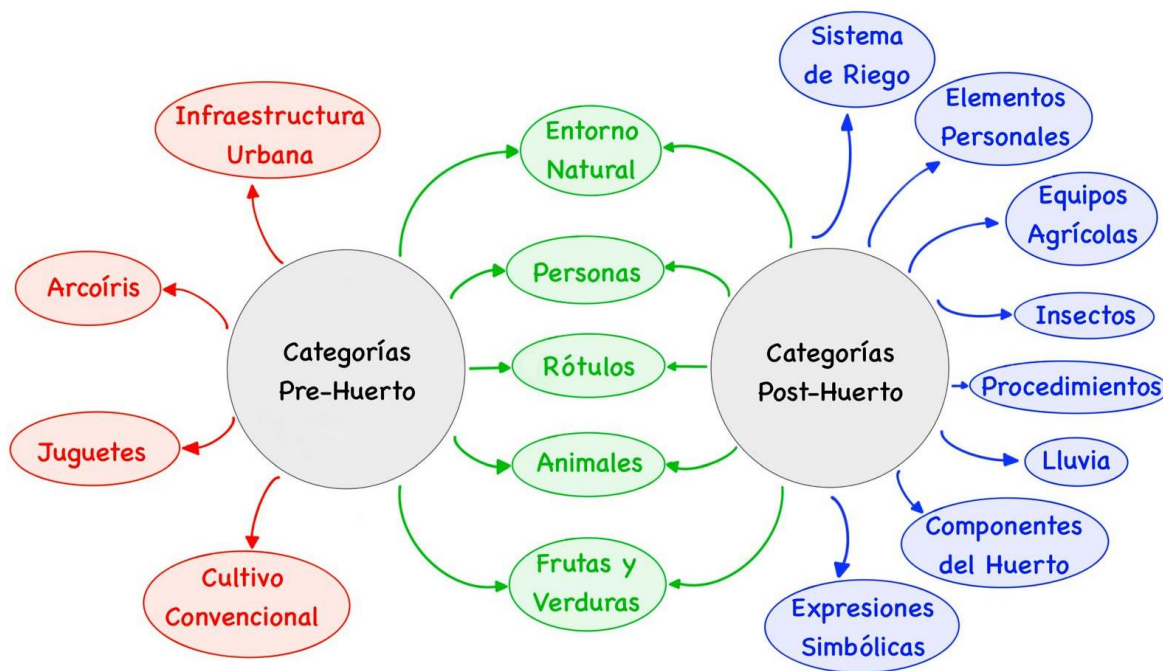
Categorías Pre-Huerto

Infraestructura Urbana

Arcoíris

Juguetes

Cultivo Convencional

Entorno Natural

Personas

Rótulos

Animales

Frutas y Verduras

Categorías Post-Huerto

Sistema de Riego

Elementos Personales

Equipos Agrícolas

Insectos

Procedimientos

Lluvia

Componentes del Huerto

Expresiones Simbólicas